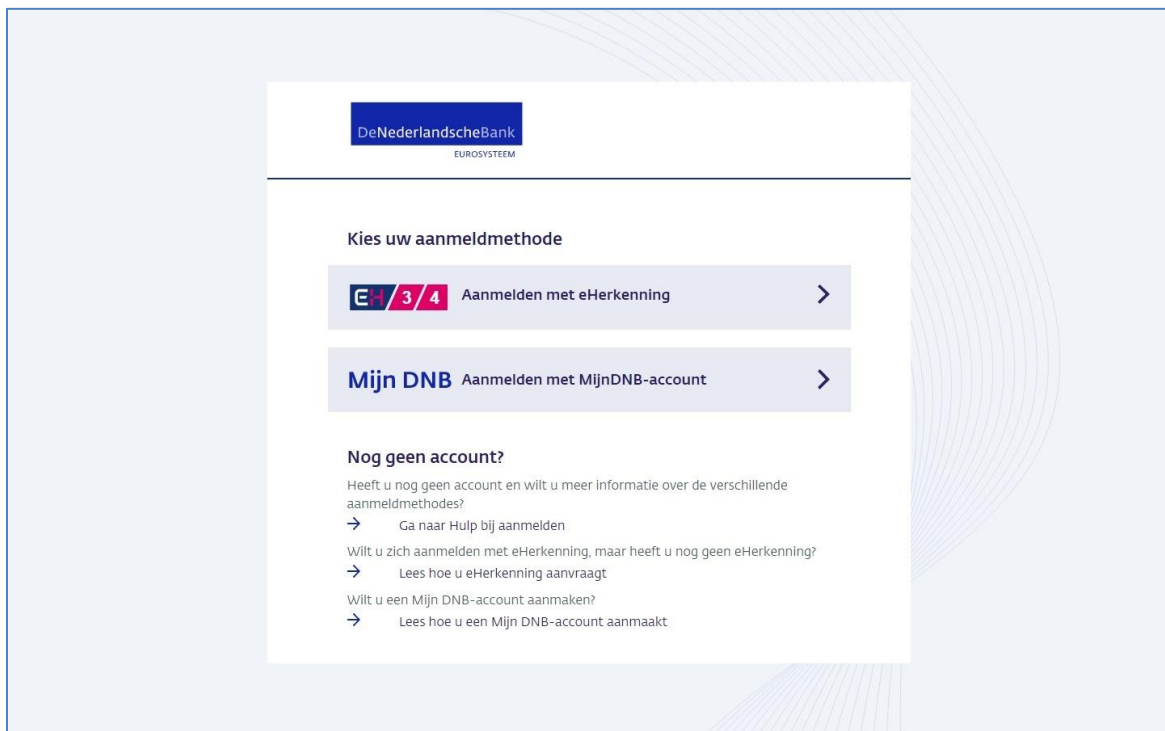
DeNederlandscheBank
EUROSYSTEEM

Kies uw aanmeldmethode

EH 3 4 Aanmelden met eHerkenning >

Mijn DNB Aanmelden met MijnDNB-account >

Nog geen account?

Heeft u nog geen account en wilt u meer informatie over de verschillende aanmeldmethodes?

→ Ga naar Hulp bij aanmelden

Wilt u zich aanmelden met eHerkenning, maar heeft u nog geen eHerkenning?

→ Lees hoe u eHerkenning aanvraagt

Wilt u een Mijn DNB-account aanmaken?

→ Lees hoe u een Mijn DNB-account aanmaakt